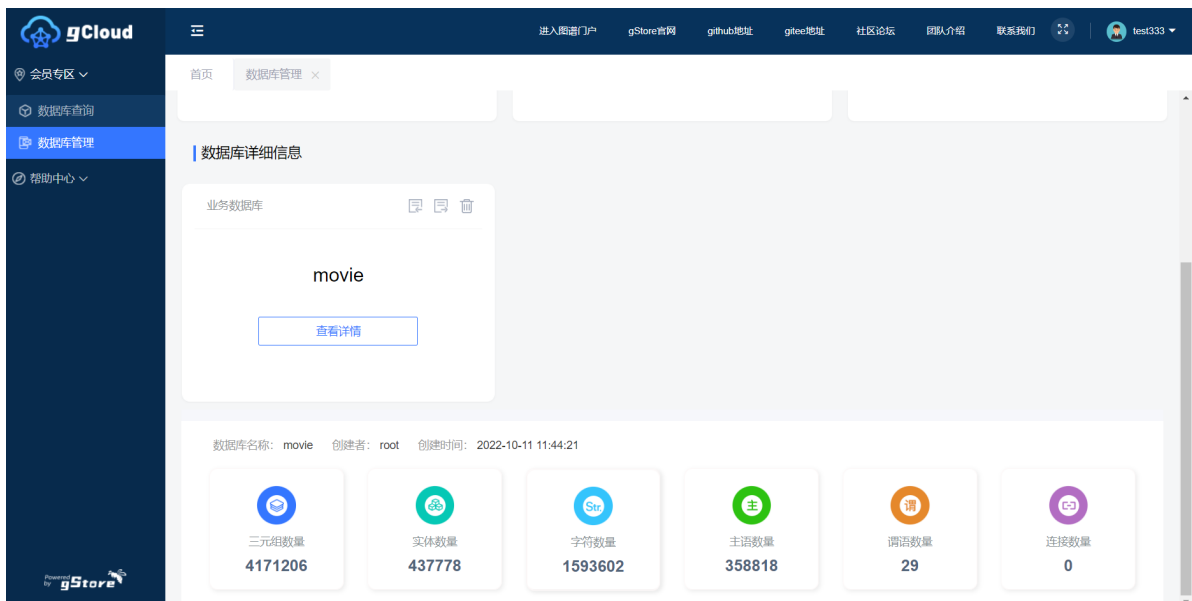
gCloud

进入图谱门户 gStore官网 github地址 gitee地址 社区论坛 团队介绍 联系我们 test333

会员专区
数据库查询
数据库管理
帮助中心

首页 数据库管理 ×

数据库详细信息

业务数据库

movie

查看详情

数据库名称: movie 创建者: root 创建时间: 2022-10-11 11:44:21

| 三元组数量 | 实体数量 | 字符数量 | 主语数量 | 谓语数量 | 连接数量 |
|---|---|---|---|---|---|
| 4171206 | 437778 | 1593602 | 358818 | 29 | 0 |

Str.
主
谓

Powered by gStore